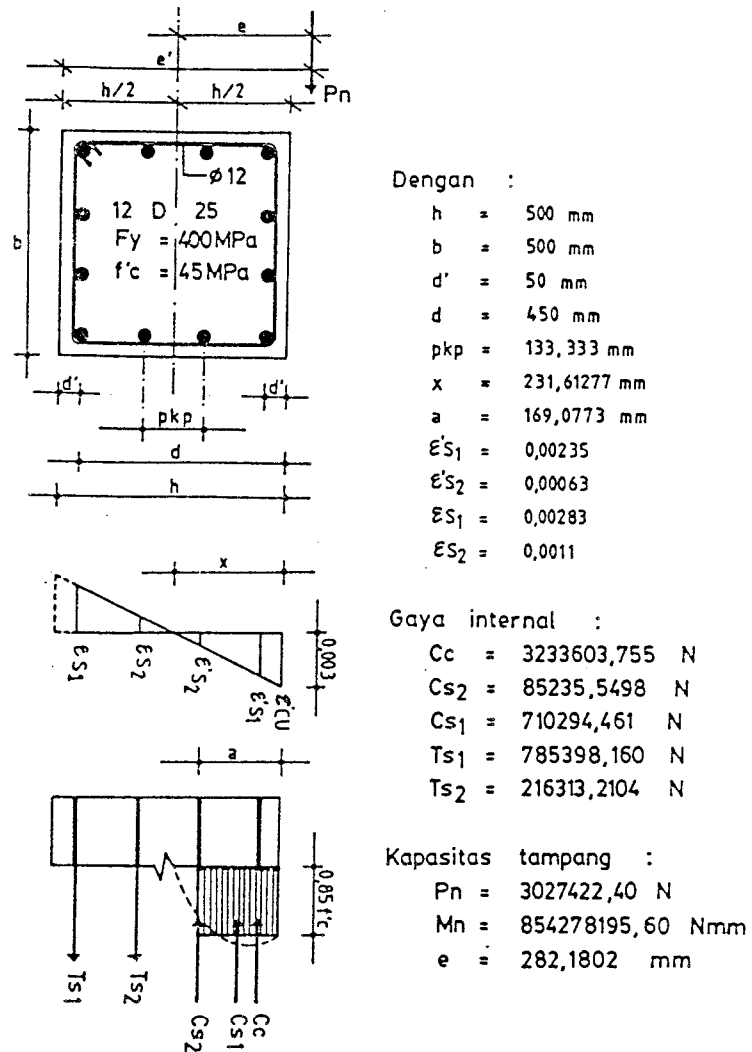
e
e'
h/2
h/2
Pn
$\phi 12$
12 D 25
Fy = 400 MPa
f'c = 45 MPa
b
d'
d'
pkp
d
h
x
$\varepsilon s_1$
$\varepsilon s_2$
$\varepsilon' s_2$
$\varepsilon' s_1$
$\varepsilon cu$
0,003
a
0,85 f'c
Ts1
Ts2
Cs2
Cs1
Cc

Dengan :
h = 500 mm
b = 500 mm
d' = 50 mm
d = 450 mm
pkp = 133, 333 mm
x = 231,61277 mm
a = 169,0773 mm
$\varepsilon' s_1$ = 0,00235
$\varepsilon' s_2$ = 0,00063
$\varepsilon s_1$ = 0,00283
$\varepsilon s_2$ = 0,0011

Gaya internal :
Cc = 3233603,755 N
$Cs_2$ = 85235,5498 N
$Cs_1$ = 710294,461 N
$Ts_1$ = 785398,160 N
$Ts_2$ = 216313,2104 N

Kapasitas tampang :
Pn = 3027422,40 N
Mn = 854278195, 60 Nmm
e = 282,1802 mm